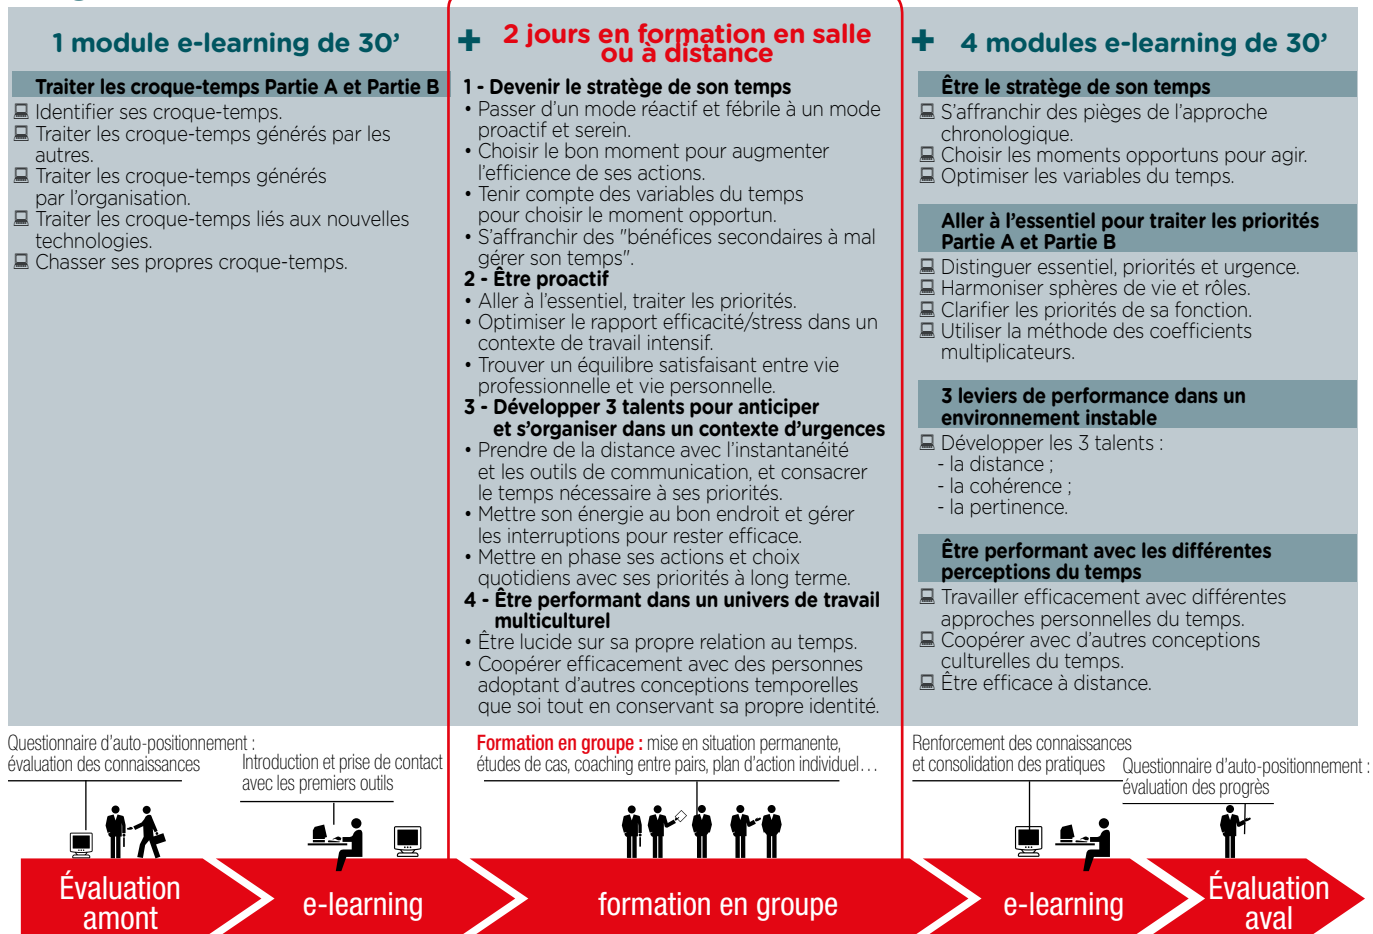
1 module e-learning de 30'

Traiter les croque-temps Partie A et Partie B

Identifier ses croque-temps.
Traiter les croque-temps générés par les autres.
Traiter les croque-temps générés par l'organisation.
Traiter les croque-temps liés aux nouvelles technologies.
Chasser ses propres croque-temps.

+ 2 jours en formation en salle ou à distance

1 - Devenir le stratège de son temps
• Passer d'un mode réactif et fébrile à un mode proactif et serein.
• Choisir le bon moment pour augmenter l'efficience de ses actions.
• Tenir compte des variables du temps pour choisir le moment opportun.
• S'affranchir des "bénéfices secondaires à mal gérer son temps".
2 - Être proactif
• Aller à l'essentiel, traiter les priorités.
• Optimiser le rapport efficacité/stress dans un contexte de travail intensif.
• Trouver un équilibre satisfaisant entre vie professionnelle et vie personnelle.
3 - Développer 3 talents pour anticiper et s'organiser dans un contexte d'urgences
• Prendre de la distance avec l'instantanéité et les outils de communication, et consacrer le temps nécessaire à ses priorités.
• Mettre son énergie au bon endroit et gérer les interruptions pour rester efficace.
• Mettre en phase ses actions et choix quotidiens avec ses priorités à long terme.
4 - Être performant dans un univers de travail multiculturel
• Être lucide sur sa propre relation au temps.
• Coopérer efficacement avec des personnes adoptant d'autres conceptions temporelles que soi tout en conservant sa propre identité.

+ 4 modules e-learning de 30'

Être le stratège de son temps
S'affranchir des pièges de l'approche chronologique.
Choisir les moments opportuns pour agir.
Optimiser les variables du temps.

Aller à l'essentiel pour traiter les priorités Partie A et Partie B
Distinguer essentiel, priorités et urgence.
Harmoniser sphères de vie et rôles.
Clarifier les priorités de sa fonction.
Utiliser la méthode des coefficients multiplicateurs.

3 leviers de performance dans un environnement instable
Développer les 3 talents :
- la distance ;
- la cohérence ;
- la pertinence.

Être performant avec les différentes perceptions du temps
Travailler efficacement avec différentes approches personnelles du temps.
Coopérer avec d'autres conceptions culturelles du temps.
Être efficace à distance.

Questionnaire d'auto-positionnement : évaluation des connaissances

Introduction et prise de contact avec les premiers outils

Formation en groupe : mise en situation permanente, études de cas, coaching entre pairs, plan d'action individuel…

Renforcement des connaissances et consolidation des pratiques

Questionnaire d'auto-positionnement : évaluation des progrès

Évaluation amont
e-learning
formation en groupe
e-learning
Évaluation aval